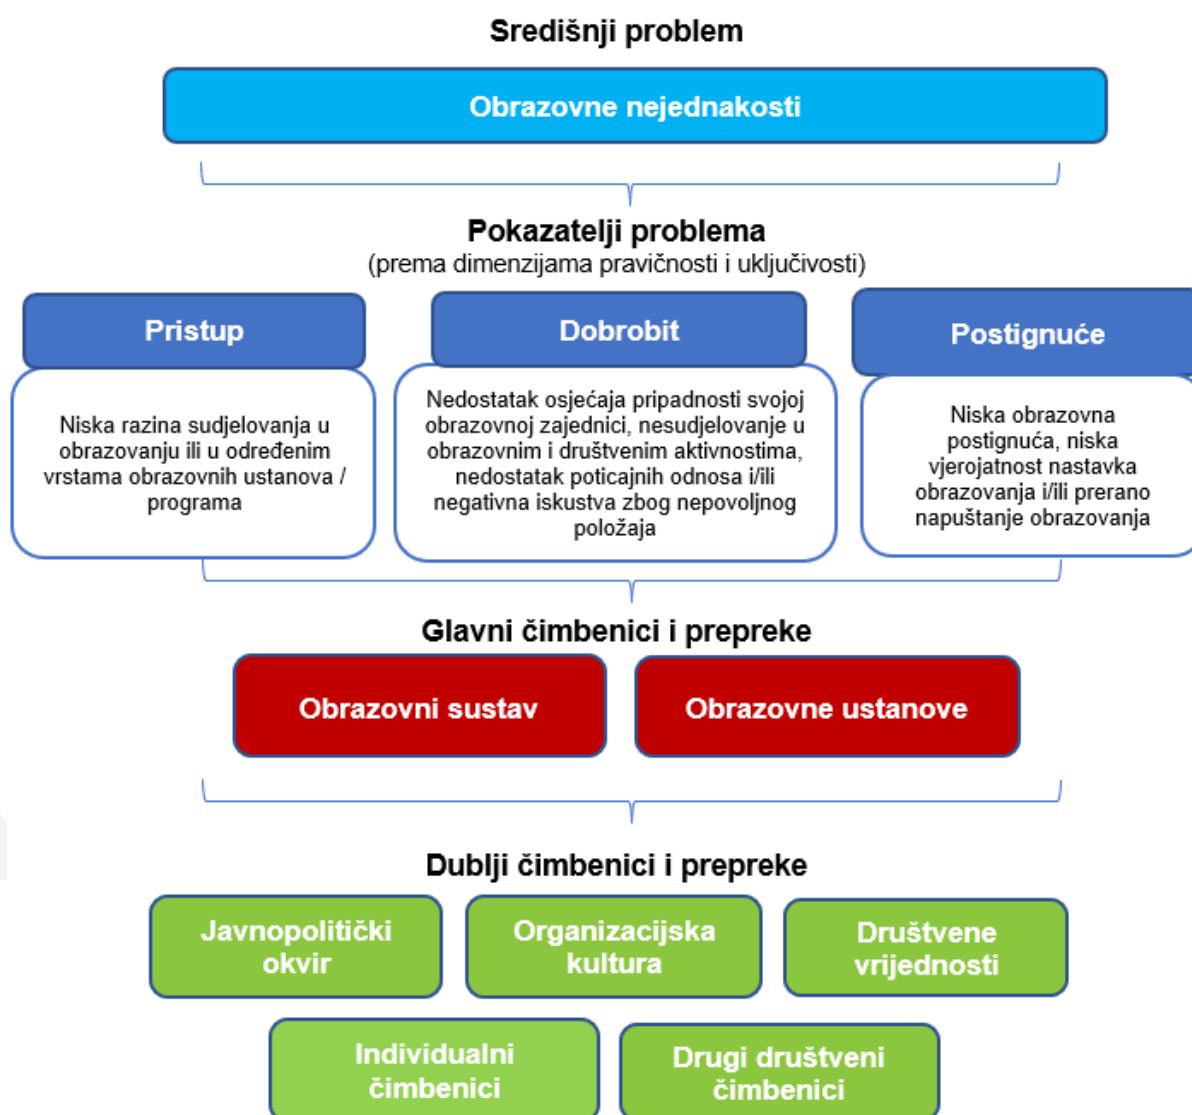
Središnji problem

Obrazovne nejednakosti

Pokazatelji problema
(prema dimenzijama pravičnosti i uključivosti)

Pristup

Niska razina sudjelovanja u obrazovanju ili u određenim vrstama obrazovnih ustanova / programa

Dobrobit

Nedostatak osjećaja pripadnosti svojoj obrazovnoj zajednici, nesudjelovanje u obrazovnim i društvenim aktivnostima, nedostatak poticajnih odnosa i/ili negativna iskustva zbog nepovoljnog položaja

Postignuće

Niska obrazovna postignuća, niska vjerojatnost nastavka obrazovanja i/ili prerano napuštanje obrazovanja

Glavni čimbenici i prepreke

Obrazovni sustav

Obrazovne ustanove

Dublji čimbenici i prepreke

Javnopolitički okvir

Organizacijska kultura

Društvene vrijednosti

Individualni čimbenici

Drugi društveni čimbenici